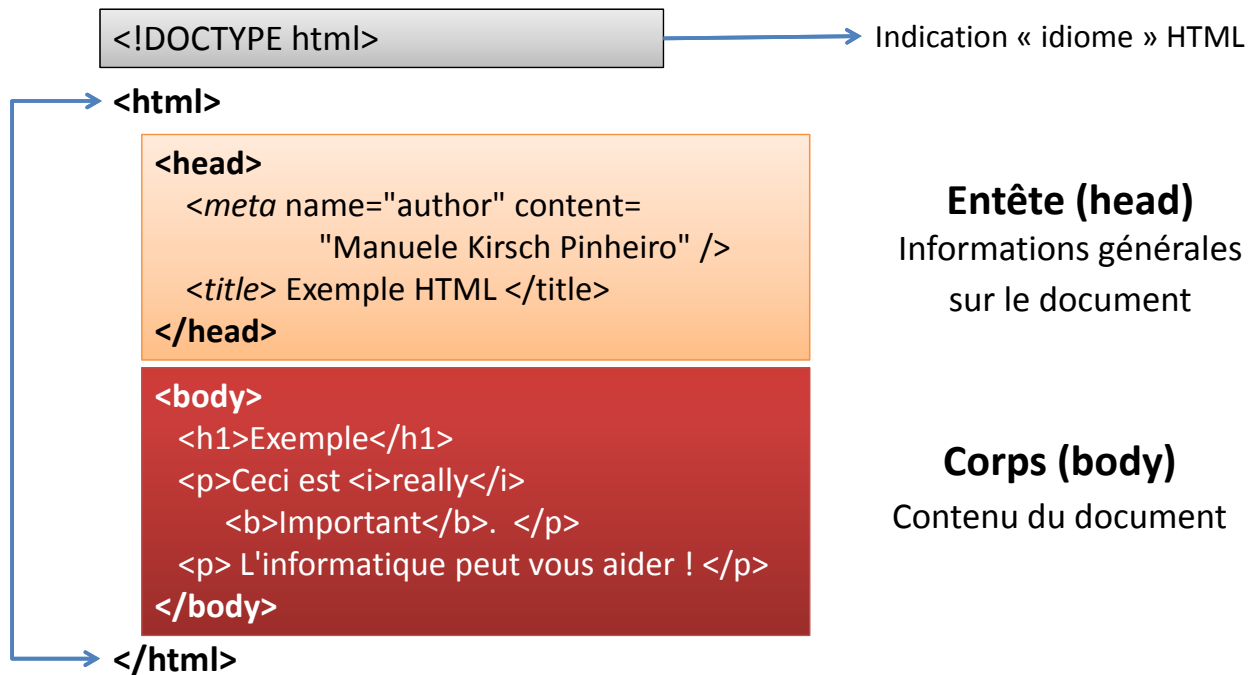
<!DOCTYPE html>

Indication « idiome » HTML

<html>

<head>
<meta name="author" content= "Manuele Kirsch Pinheiro" />
<title> Exemple HTML </title>
</head>

Entête (head)
Informations générales sur le document

<body>
<h1>Exemple</h1>
<p>Ceci est <i>really</i> <b>Important</b>. </p>
<p> L'informatique peut vous aider ! </p>
</body>

Corps (body)
Contenu du document

</html>